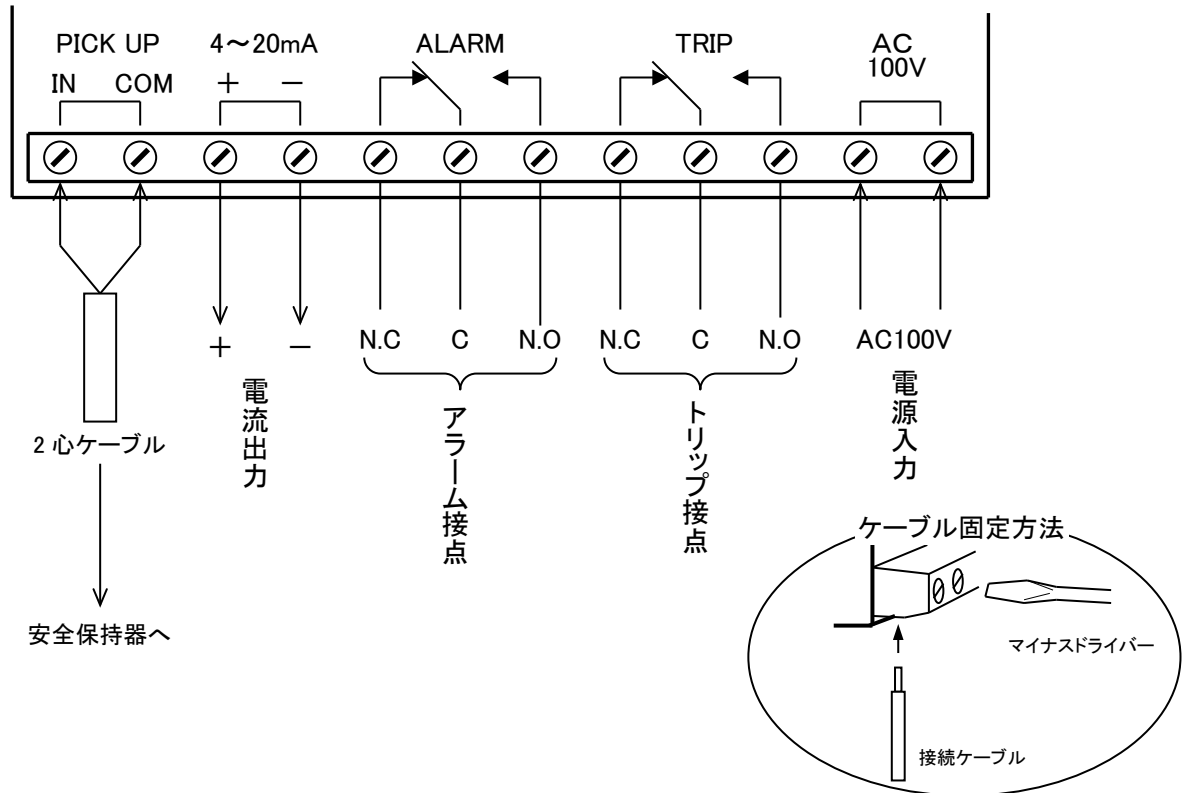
PICK UP
IN COM

4～20mA
＋ －

ALARM

TRIP

AC
100V

＋ －

N.C C N.O

N.C C N.O

AC100V

2 心ケーブル

電流出力

アラーム接点

トリップ接点

電源入力

安全保持器へ

ケーブル固定方法

マイナスドライバー

接続ケーブル